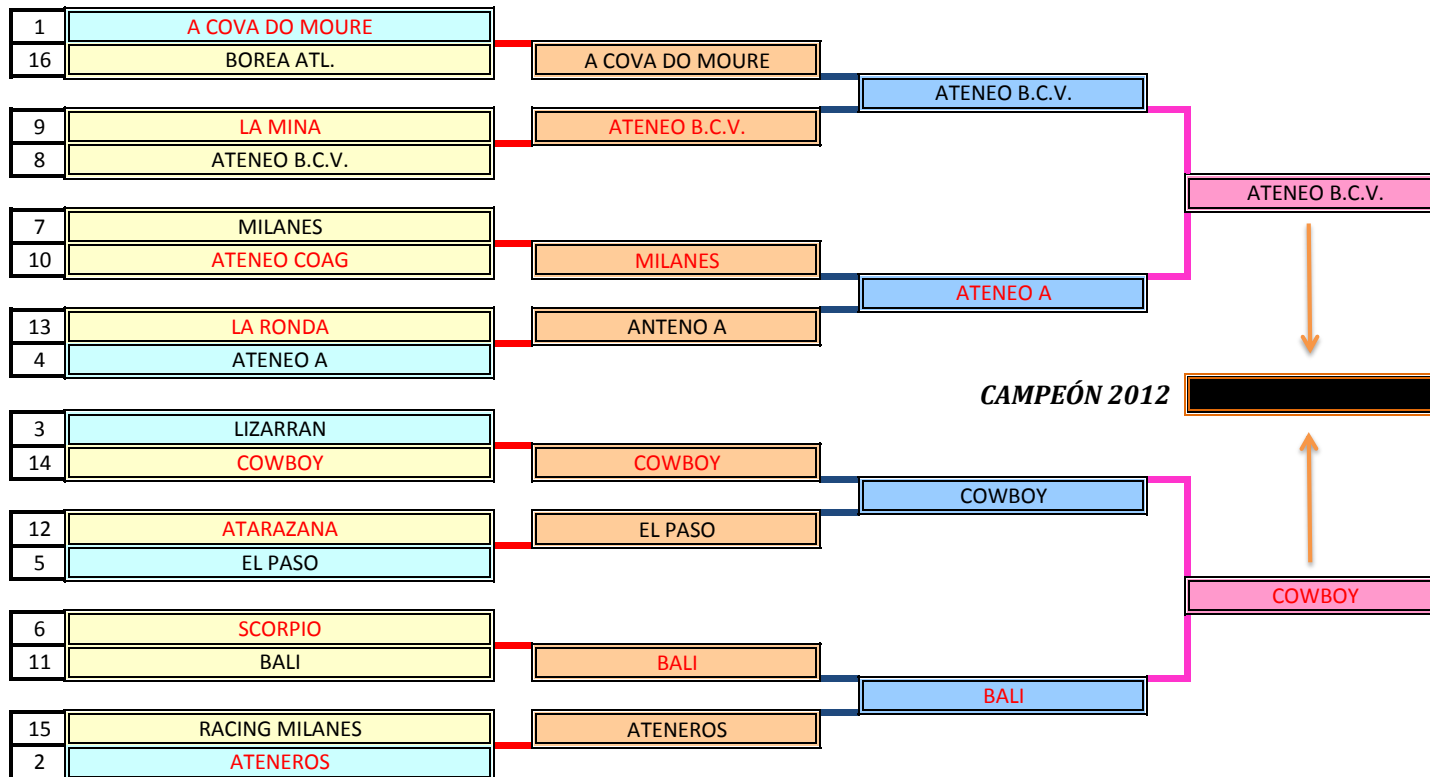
| 1 | A COVA DO MOURE |
|---|---|
| 16 | BOREA ATL. |
| 9 | LA MINA |
| 8 | ATENEO B.C.V. |
| 7 | MILANES |
| 10 | ATENEO COAG |
| 13 | LA RONDA |
| 4 | ATENEO A |
| 3 | LIZARRAN |
| 14 | COWBOY |
| 12 | ATARAZANA |
| 5 | EL PASO |
| 6 | SCORPIO |
| 11 | BALI |
| 15 | RACING MILANES |
| 2 | ATENEROS |

A COVA DO MOURE
ATENEO B.C.V.
MILANES
ANTENO A
COWBOY
EL PASO
BALI
ATENEROS

ATENEO B.C.V.
ATENEO A
COWBOY
BALI

ATENEO B.C.V.
COWBOY

CAMPEÓN 2012